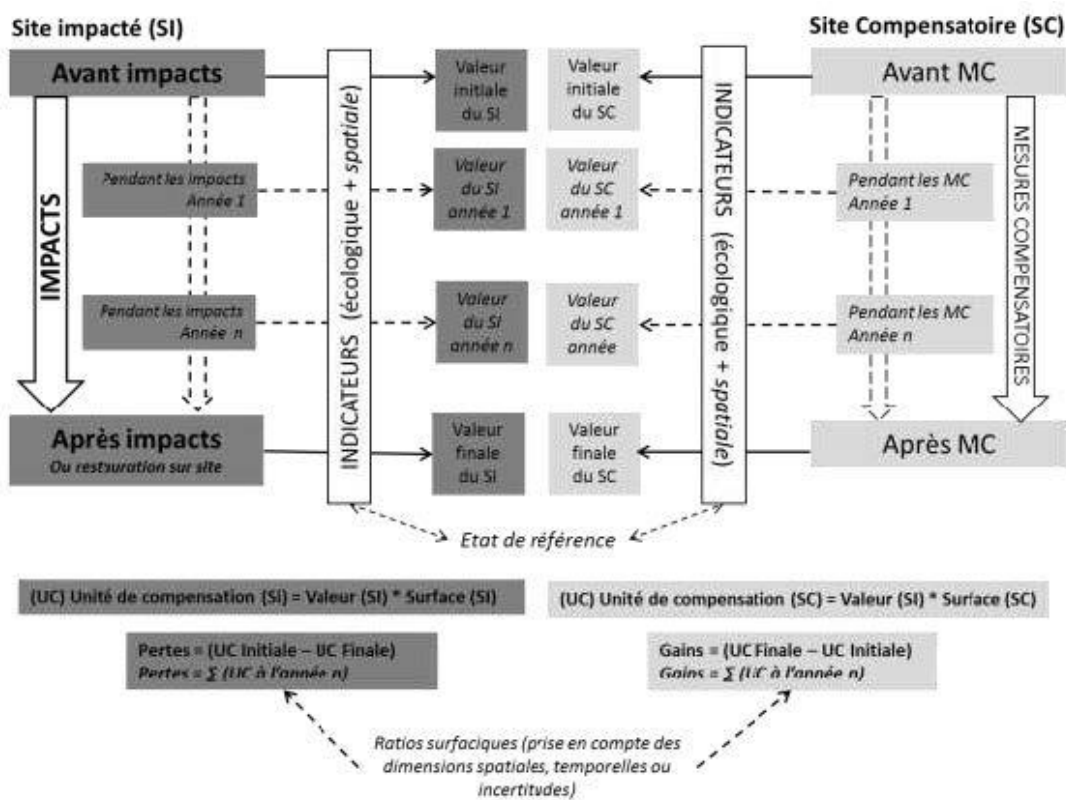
Site impacté (SI)

Site Compensatoire (SC)

Avant impacts

IMPACTS

Pendant les impacts Année 1

Pendant les impacts Année n

Après impacts
Ou restauration sur site

INDICATEURS (écologique + spatiale)

Valeur initiale du SI

Valeur du SI année 1

Valeur du SI année n

Valeur finale du SI

Valeur initiale du SC

Valeur du SC année 1

Valeur du SC année

Valeur finale du SC

INDICATEURS (écologique + spatiale)

Avant MC

MESURES COMPENSATOIRES

Pendant les MC Année 1

Pendant les MC Année n

Après MC

Etat de référence

(UC) Unité de compensation (SI) = Valeur (SI) * Surface (SI)

(UC) Unité de compensation (SC) = Valeur (SI) * Surface (SC)

Pertes = (UC Initiale – UC Finale)
Pertes = ∑ (UC à l'année n)

Gains = (UC Finale – UC Initiale)
Gains = ∑ (UC à l'année n)

Ratios surfaciques (prise en compte des dimensions spatiales, temporelles ou incertitudes)